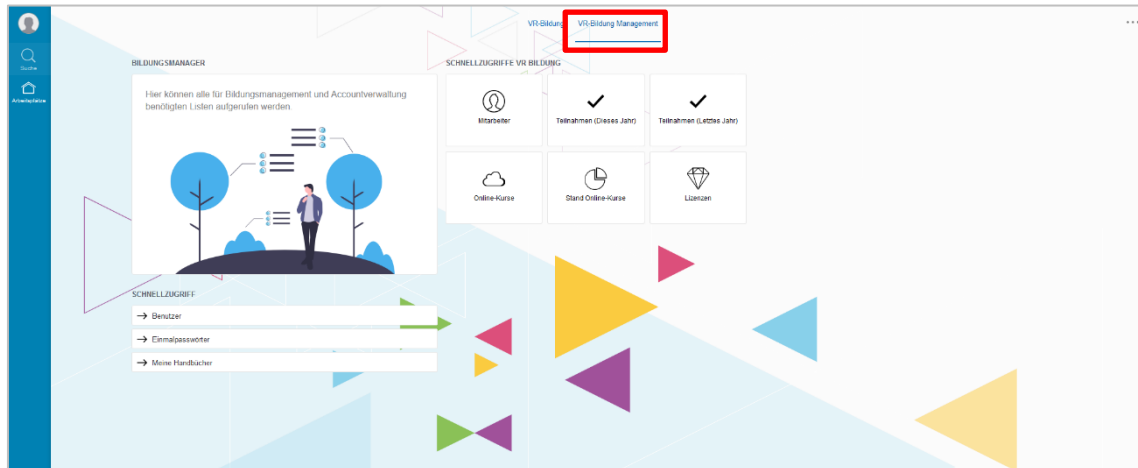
Suche

Arbeitsplatz

VR-Bildung

VR-Bildung Management

BILDUNGSMANAGER

Hier können alle für Bildungsmanagement und Accountverwaltung benötigten Listen aufgerufen werden.

SCHNELLZUGRIFF

Benutzer

Einmalpasswörter

Meine Handbücher

SCHNELLZUGRIFFE VR BILDUNG

Mitarbeiter

Teilnahmen (Dieses Jahr)

Teilnahmen (Letztes Jahr)

Online-Kurse

Stand Online-Kurse

Lizenzen